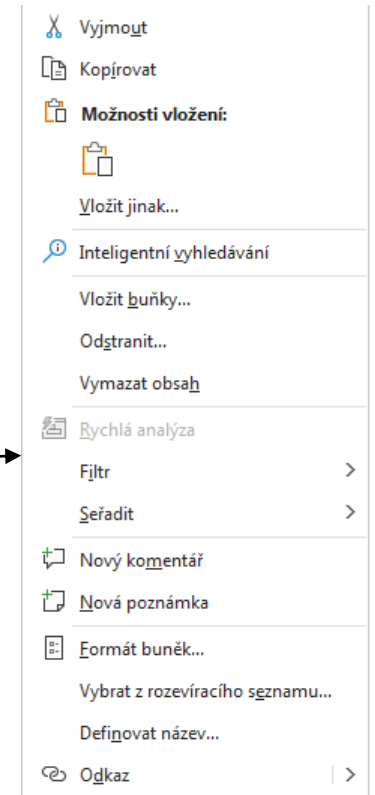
Vyjmout
Kopírovat
Možnosti vložení:
Vložit jinak...
Inteligentní vyhledávání
Vložit buňky...
Odstranit...
Vymazat obsah
Rychlá analýza
Filtr
Seřadit
Nový komentář
Nová poznámka
Formát buněk...
Vybrat z rozevíracího seznamu...
Definovat název...
Odkaz